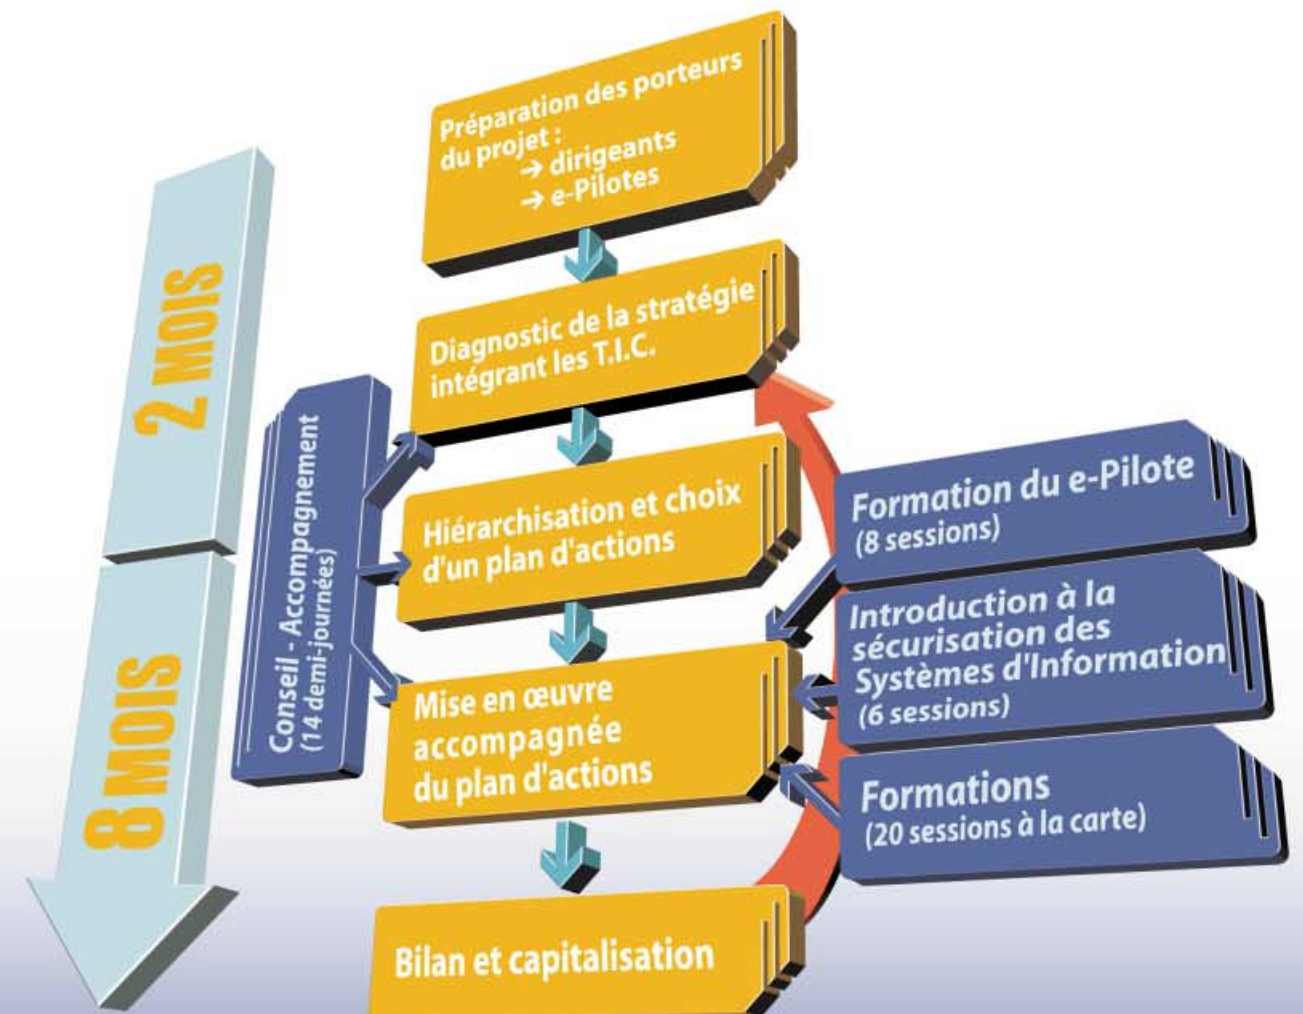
Préparation des porteurs du projet :
→ dirigeants
→ e-Pilotes

2 MOIS

Diagnostic de la stratégie intégrant les T.I.C.

Conseil - Accompagnement
(14 demi-journées)

Hiérarchisation et choix d'un plan d'actions

Formation du e-Pilote
(8 sessions)

8 MOIS

Introduction à la sécurisation des Systèmes d'Information
(6 sessions)

Mise en œuvre accompagnée du plan d'actions

Formations
(20 sessions à la carte)

Bilan et capitalisation